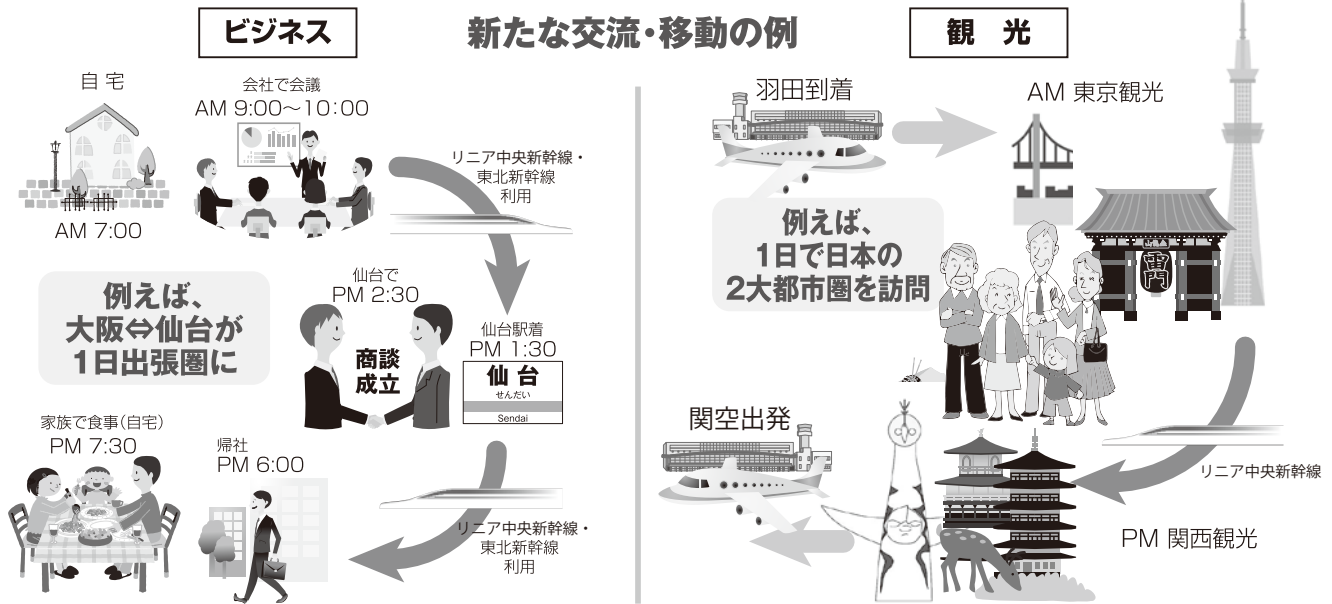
ビジネス

新たな交流・移動の例

観　光

自宅
AM 7:00

会社で会議
AM 9:00〜10:00

リニア中央新幹線・
東北新幹線
利用

例えば、
大阪⇔仙台が
1日出張圏に

仙台で
PM 2:30

商談
成立

仙台駅着
PM 1:30

仙台
せんだい
Sendai

家族で食事(自宅)
PM 7:30

帰社
PM 6:00

リニア中央新幹線・
東北新幹線
利用

羽田到着

AM 東京観光

例えば、
1日で日本の
2大都市圏を訪問

雷門

関空出発

リニア中央新幹線

PM 関西観光